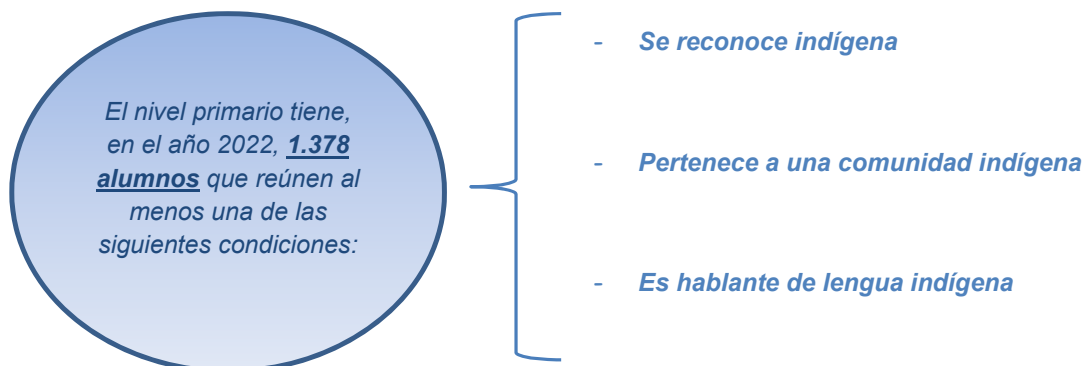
El nivel primario tiene, en el año 2022, **1.378 alumnos** que reúnen al menos una de las siguientes condiciones:

- Se reconoce indígena

- Pertenece a una comunidad indígena

- Es hablante de lengua indígena